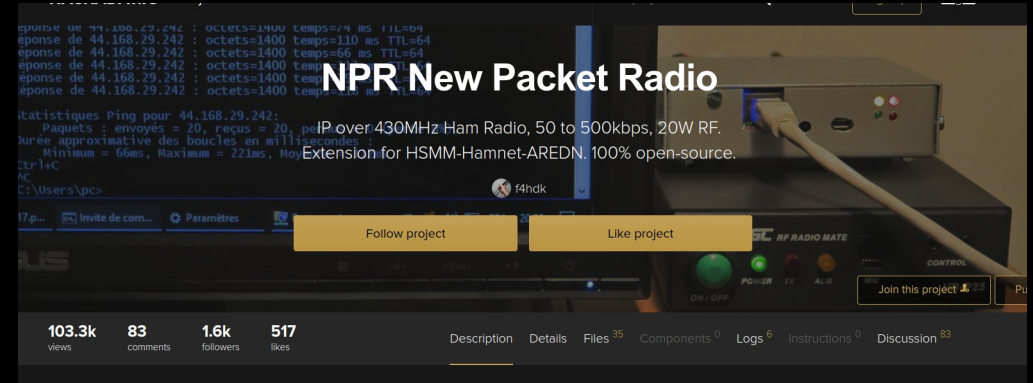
éponse de 44.168.29.242 : octets=1400 temps=74 ms TTL=64
éponse de 44.168.29.242 : octets=1400 temps=110 ms TTL=64
éponse de 44.168.29.242 : octets=1400 temps=66 ms TTL=64
éponse de 44.168.29.242 : octets=1400 temp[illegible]
éponse de 44.168.29.242 : octets=1400 temp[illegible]
éponse de 44.168.29.242 : octets=1400 temps=110 ms TTL=64

Statistiques Ping pour 44.168.29.242:
Paquets : envoyés = 20, reçus = 20, pe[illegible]
Durée approximative des boucles en millisecondes :
Minimum = 66ms, Maximum = 221ms, Moy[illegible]
Ctrl+C
^C
C:\Users\pc>

Invite de com... Paramètres

NPR New Packet Radio

IP over 430MHz Ham Radio, 50 to 500kbps, 20W RF. Extension for HSMM-Hamnet-AREDN. 100% open-source.

f4hdk

Follow project

Like project

RF RADIO MATE

POWER TX ALM

CONTROL

ON / OFF

Join this project

103.3k views
83 comments
1.6k followers
517 likes

Description Details Files 35 Components 0 Logs 6 Instructions 0 Discussion 83